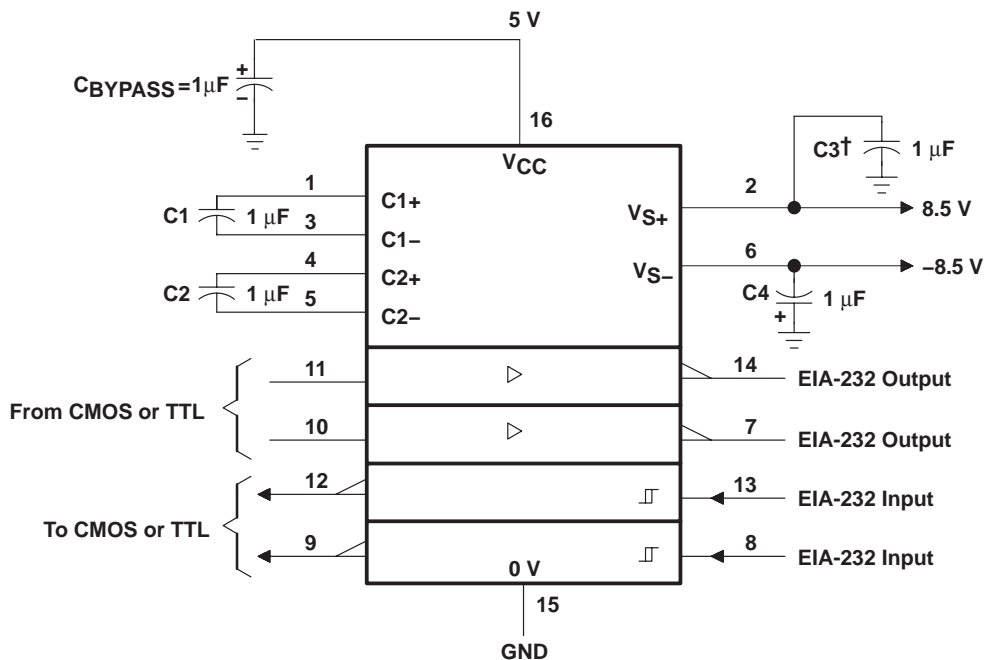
5 V

$C_{BYPASS} = 1\mu F$
+
−

16

$V_{CC}$

C3† 1 μF

1
C1 1 μF 3
C1+
C1−

2
$V_{S+}$
8.5 V

4
C2 1 μF 5
C2+
C2−

6
$V_{S-}$
−8.5 V

C4 1 μF
+

11
14 EIA-232 Output

From CMOS or TTL

10
7 EIA-232 Output

12
13 EIA-232 Input

To CMOS or TTL

9
8 EIA-232 Input

0 V
15
GND